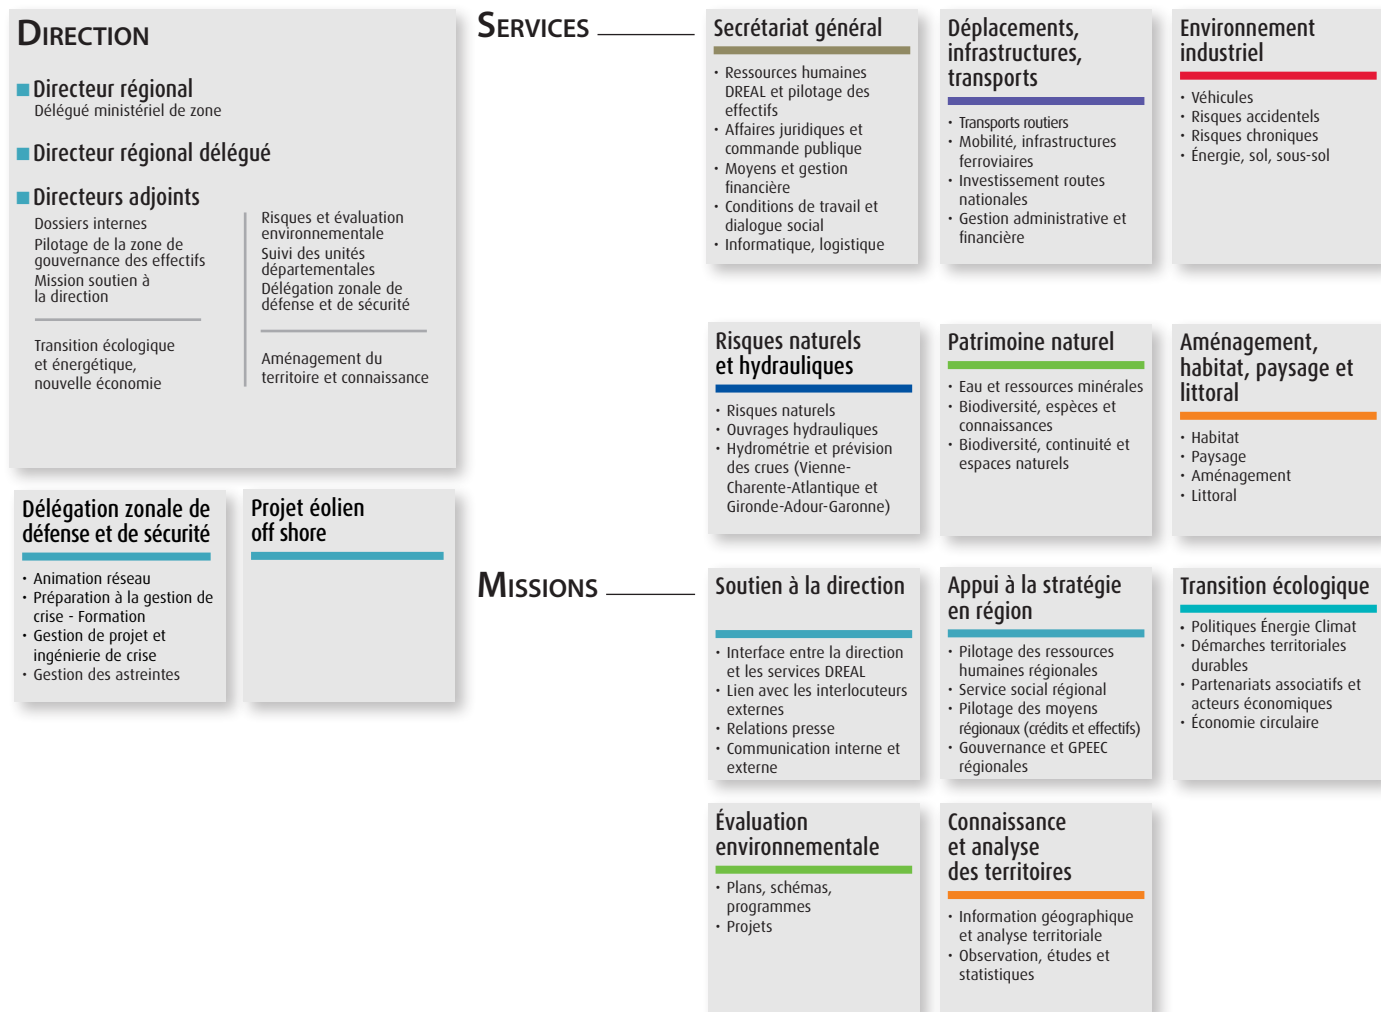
DIRECTION

Directeur régional
Délégué ministériel de zone

Directeur régional délégué

Directeurs adjoints
Dossiers internes
Pilotage de la zone de gouvernance des effectifs
Mission soutien à la direction

Transition écologique et énergétique, nouvelle économie

Risques et évaluation environnementale
Suivi des unités départementales
Délégation zonale de défense et de sécurité

Aménagement du territoire et connaissance

Délégation zonale de défense et de sécurité
• Animation réseau
• Préparation à la gestion de crise - Formation
• Gestion de projet et ingénierie de crise
• Gestion des astreintes

Projet éolien off shore

SERVICES

Secrétariat général
• Ressources humaines DREAL et pilotage des effectifs
• Affaires juridiques et commande publique
• Moyens et gestion financière
• Conditions de travail et dialogue social
• Informatique, logistique

Déplacements, infrastructures, transports
• Transports routiers
• Mobilité, infrastructures ferroviaires
• Investissement routes nationales
• Gestion administrative et financière

Environnement industriel
• Véhicules
• Risques accidentels
• Risques chroniques
• Énergie, sol, sous-sol

Risques naturels et hydrauliques
• Risques naturels
• Ouvrages hydrauliques
• Hydrométrie et prévision des crues (Vienne-Charente-Atlantique et Gironde-Adour-Garonne)

Patrimoine naturel
• Eau et ressources minérales
• Biodiversité, espèces et connaissances
• Biodiversité, continuité et espaces naturels

Aménagement, habitat, paysage et littoral
• Habitat
• Paysage
• Aménagement
• Littoral

MISSIONS

Soutien à la direction
• Interface entre la direction et les services DREAL
• Lien avec les interlocuteurs externes
• Relations presse
• Communication interne et externe

Appui à la stratégie en région
• Pilotage des ressources humaines régionales
• Service social régional
• Pilotage des moyens régionaux (crédits et effectifs)
• Gouvernance et GPEEC régionales

Transition écologique
• Politiques Énergie Climat
• Démarches territoriales durables
• Partenariats associatifs et acteurs économiques
• Économie circulaire

Évaluation environnementale
• Plans, schémas, programmes
• Projets

Connaissance et analyse des territoires
• Information géographique et analyse territoriale
• Observation, études et statistiques